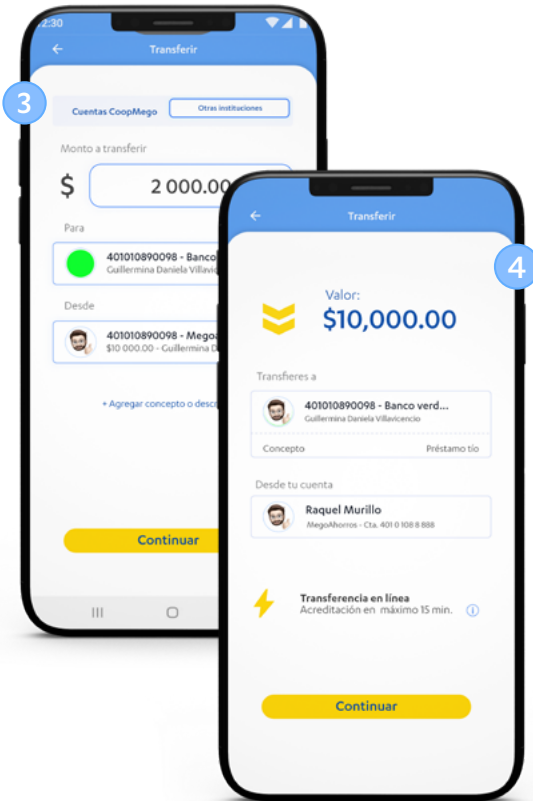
2:30

Transferir

3

Cuentas CoopMego

Otras instituciones

Monto a transferir

$ 2 000.00

Para

401010890098 - Banco

Guillermina Daniela Villavi

Desde

401010890098 - Megoa

$10 000.00 - Guillermina D

+ Agregar concepto o descr

Continuar

Transferir

4

Valor:

$10,000.00

Transferes a

401010890098 - Banco verd...

Guillermina Daniela Villavicencio

Concepto

Préstamo tío

Desde tu cuenta

Raquel Murillo

MegoAhorros - Cta. 401 0 108 8 888

Transferencia en línea

Acreditación en máximo 15 min.

Continuar